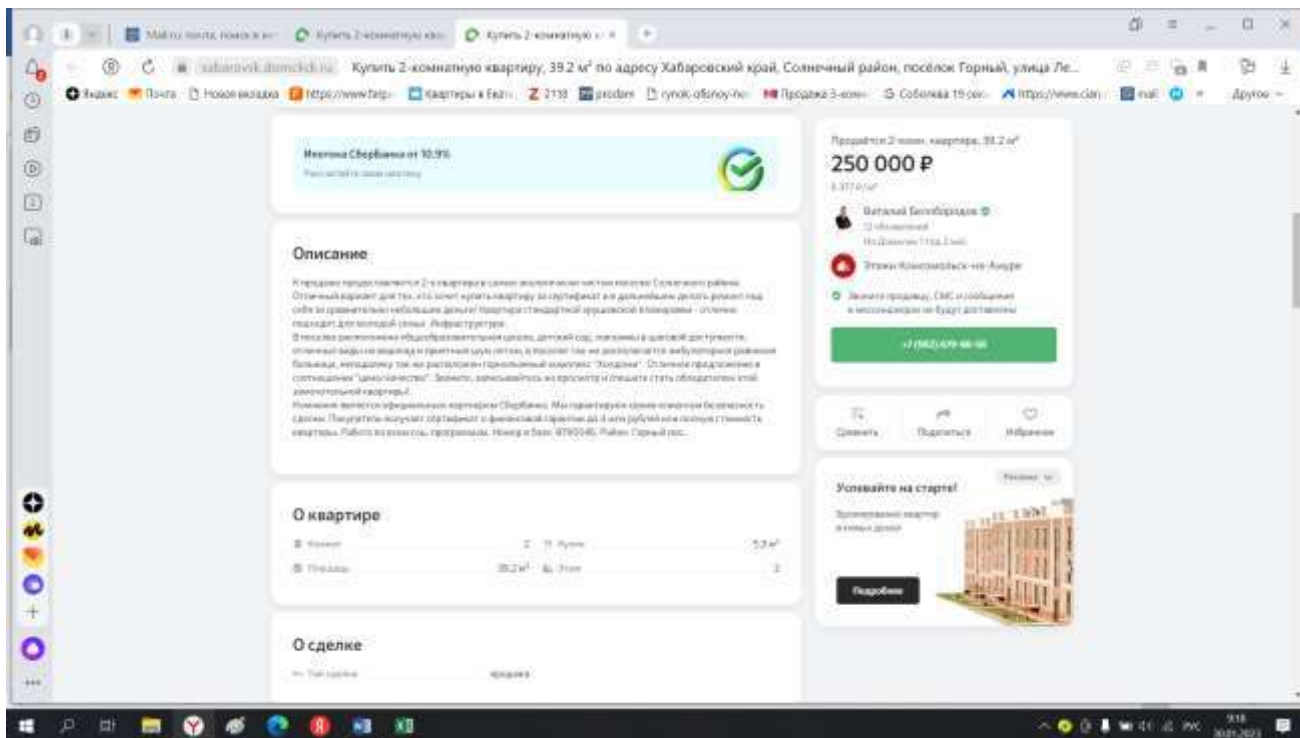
Mail.ru почта, поиск в и... | Купить 2-комнатную ква... | Купить 2-комнатную к... ×

khabarovsk.domclick.ru Купить 2-комнатную квартиру, 39.2 м² по адресу Хабаровский край, Солнечный район, посёлок Горный, улица Ле...

Яндекс | Почта | Новая вкладка | https://www.fasp... | Квартиры в Хаб... | Z 2118 | prodam | rynok-oblasnoy-ho... | Продажа 3-комн... | Соболева 15 сек... | https://www.cian... | mail | Другое

Ипотека Сбербанка от 10.9%
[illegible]

Описание

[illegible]

О квартире

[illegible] 2 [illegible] 5.3 м²
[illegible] 39.2 м² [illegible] 3

О сделке

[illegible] продажа

Продаётся 2-комн. квартира, 39.2 м²
250 000 ₽
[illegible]

Виталий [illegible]
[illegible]

Этажи Комсомольск-на-Амуре

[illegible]

+7 (962) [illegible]

Сравнить | Поделиться | Избранное

Реклама
Успевайте на старте!
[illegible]
Подробнее

9:18
РУС